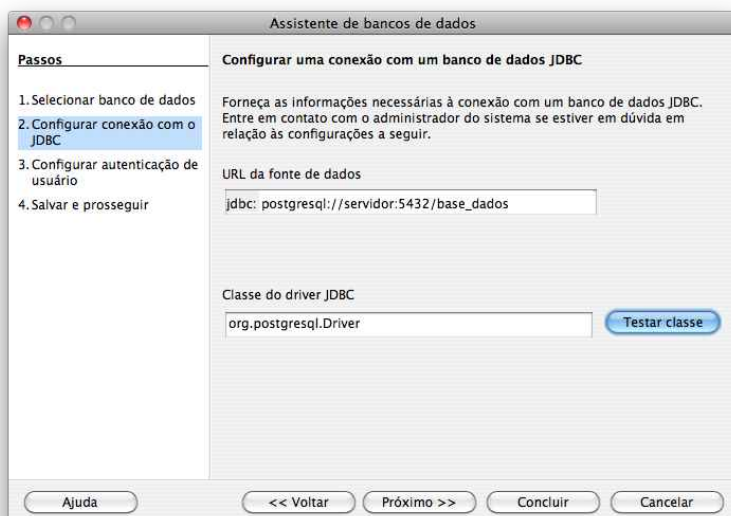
Assistente de bancos de dados

Passos

1. Selecionar banco de dados
2. Configurar conexão com o JDBC
3. Configurar autenticação de usuário
4. Salvar e prosseguir

Configurar uma conexão com um banco de dados JDBC

Forneça as informações necessárias à conexão com um banco de dados JDBC. Entre em contato com o administrador do sistema se estiver em dúvida em relação às configurações a seguir.

URL da fonte de dados

jdbc: postgresql://servidor:5432/base_dados

Classe do driver JDBC

org.postgresql.Driver

Testar classe

Ajuda

<< Voltar

Próximo >>

Concluir

Cancelar